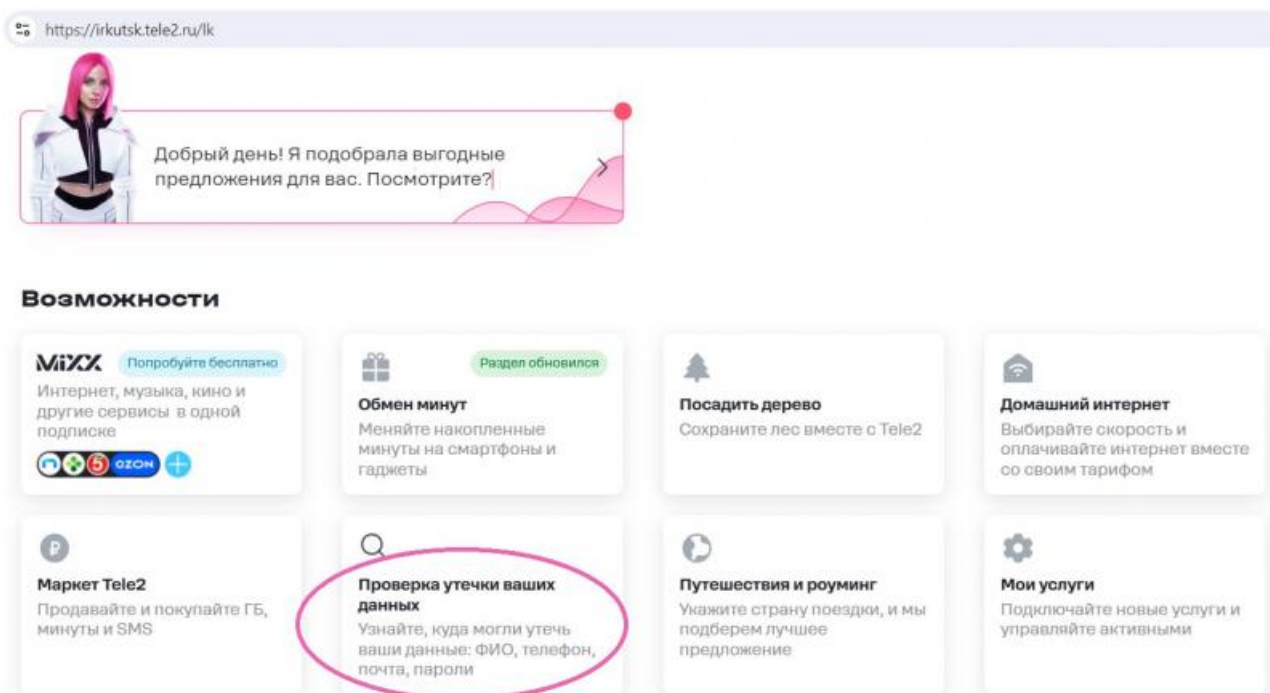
https://irkutsk.tele2.ru/lk

Добрый день! Я подобрала выгодные предложения для вас. Посмотрите?

Возможности

MiXX Попробуйте бесплатно
Интернет, музыка, кино и другие сервисы в одной подписке
ozon

Раздел обновился
Обмен минут
Меняйте накопленные минуты на смартфоны и гаджеты

Посадить дерево
Сохраните лес вместе с Tele2

Домашний интернет
Выбирайте скорость и оплачивайте интернет вместе со своим тарифом

Маркет Tele2
Продавайте и покупайте ГБ, минуты и SMS

Проверка утечки ваших данных
Узнайте, куда могли утечь ваши данные: ФИО, телефон, почта, пароли

Путешествия и роуминг
Укажите страну поездки, и мы подберем лучшее предложение

Мои услуги
Подключайте новые услуги и управляйте активными